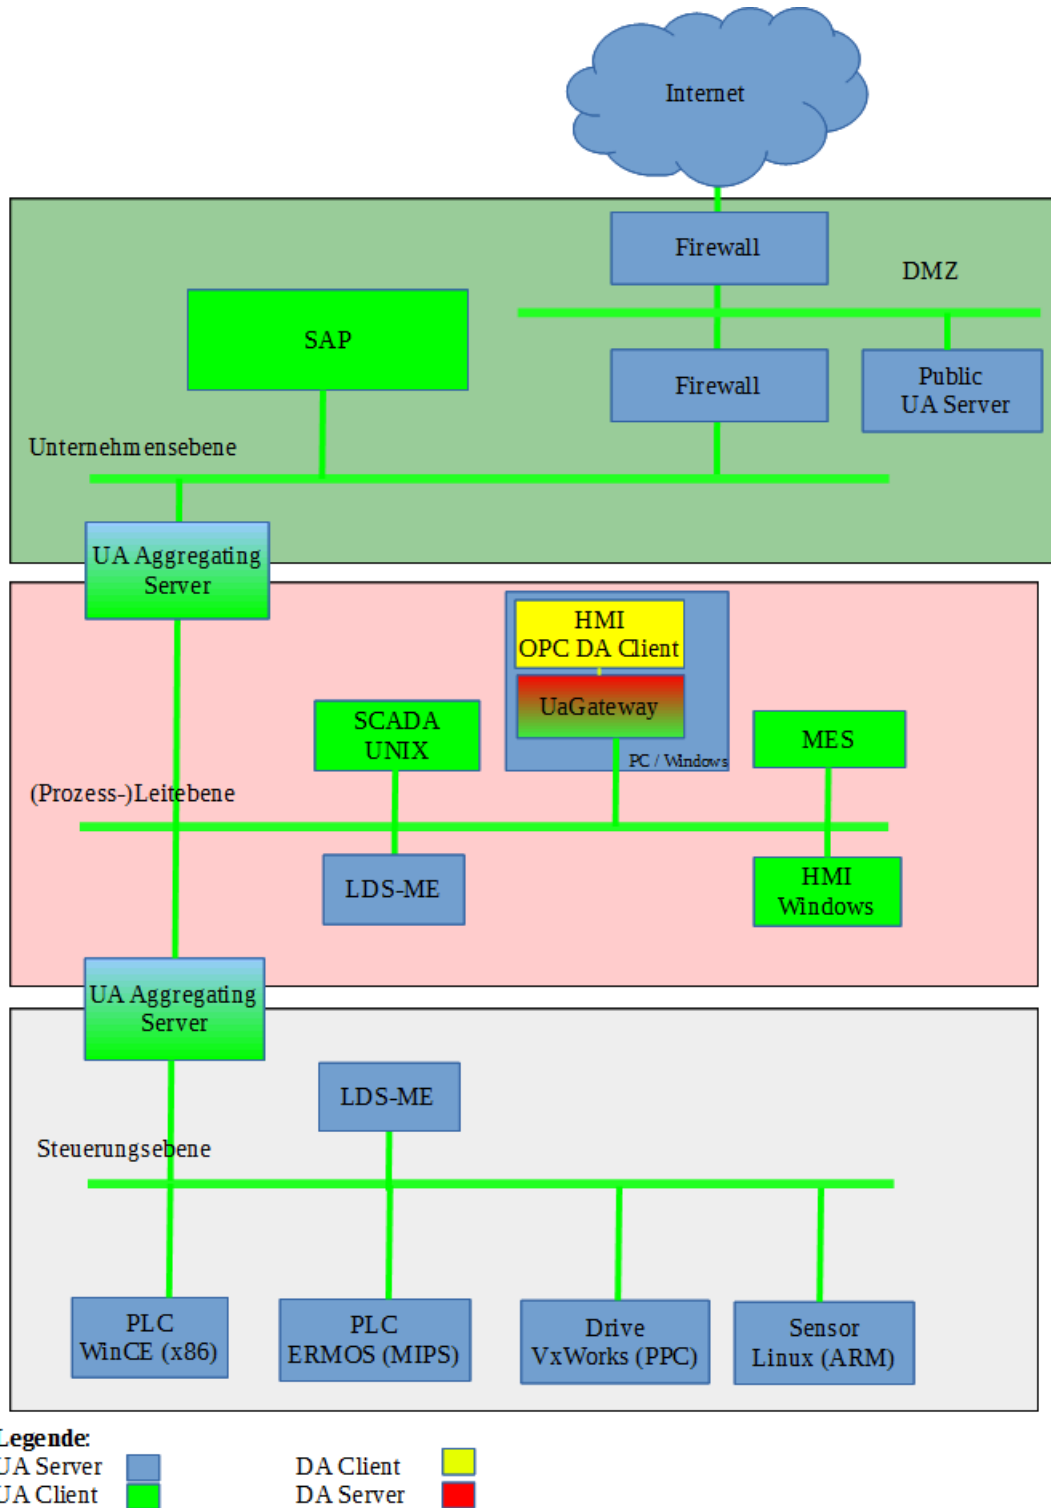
Internet

Firewall

DMZ

SAP

Firewall

Public UA Server

Unternehmensebene

UA Aggregating Server

HMI OPC DA Client

UaGateway

PC / Windows

SCADA UNIX

MES

(Prozess-)Leitebene

LDS-ME

HMI Windows

UA Aggregating Server

LDS-ME

Steuerungsebene

PLC WinCE (x86)

PLC ERMOS (MIPS)

Drive VxWorks (PPC)

Sensor Linux (ARM)

Legende:
UA Server
UA Client
DA Client
DA Server